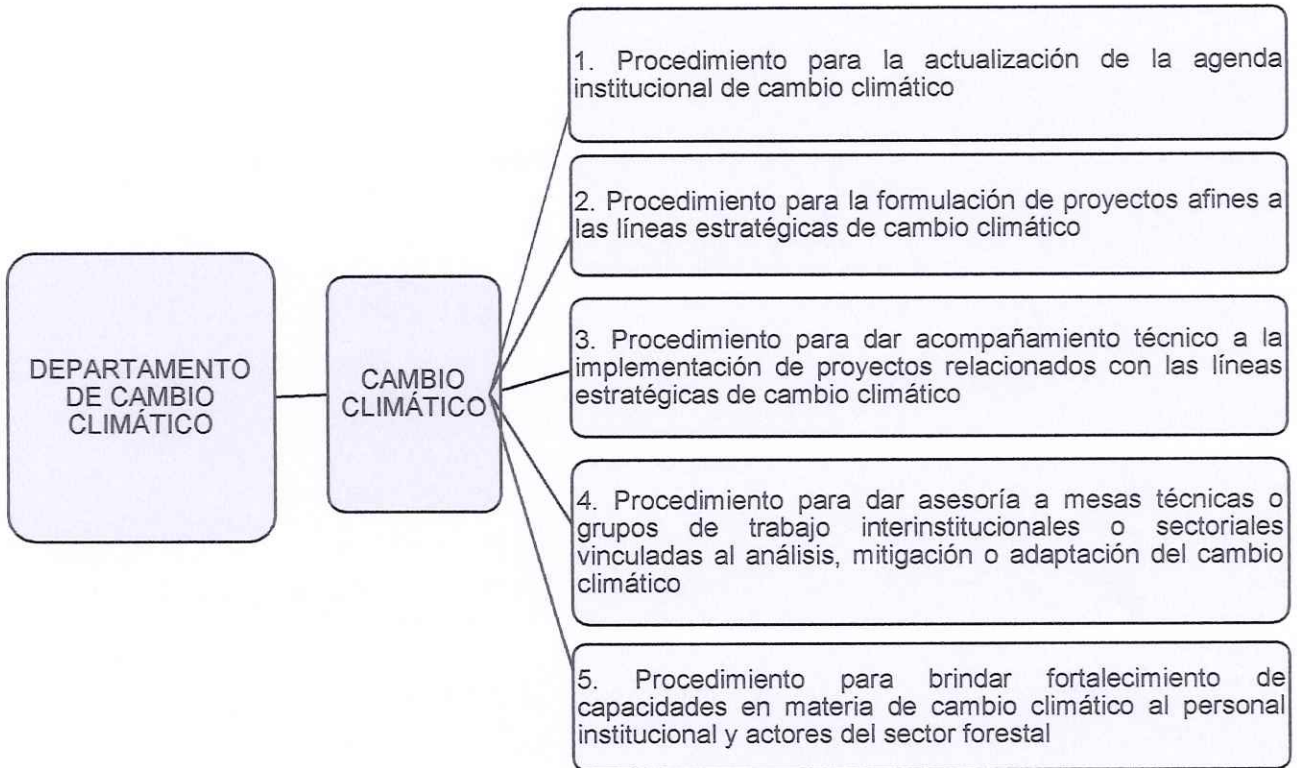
DEPARTAMENTO DE CAMBIO CLIMÁTICO

CAMBIO CLIMÁTICO

1. Procedimiento para la actualización de la agenda institucional de cambio climático

2. Procedimiento para la formulación de proyectos afines a las líneas estratégicas de cambio climático

3. Procedimiento para dar acompañamiento técnico a la implementación de proyectos relacionados con las líneas estratégicas de cambio climático

4. Procedimiento para dar asesoría a mesas técnicas o grupos de trabajo interinstitucionales o sectoriales vinculadas al análisis, mitigación o adaptación del cambio climático

5. Procedimiento para brindar fortalecimiento de capacidades en materia de cambio climático al personal institucional y actores del sector forestal